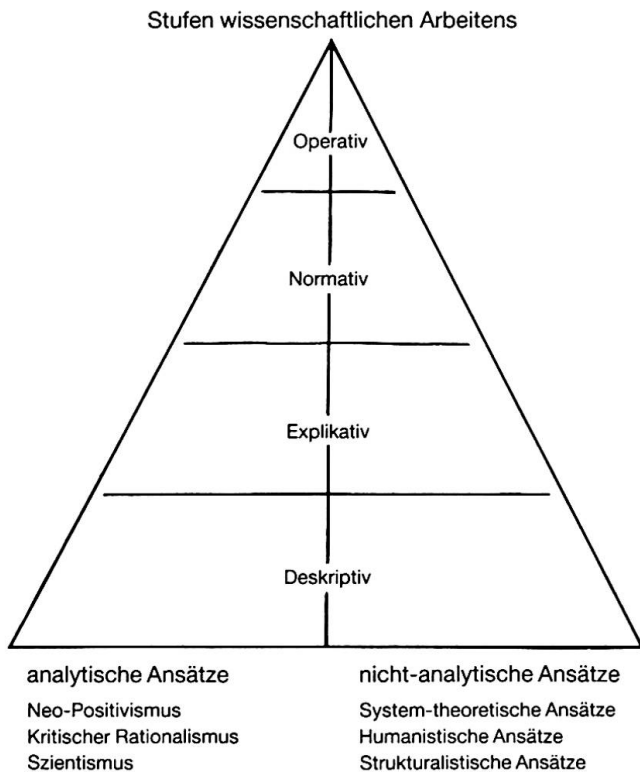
Stufen wissenschaftlichen Arbeitens

Operativ

Normativ

Explikativ

Deskriptiv

analytische Ansätze
Neo-Positivismus
Kritischer Rationalismus
Szientismus

nicht-analytische Ansätze
System-theoretische Ansätze
Humanistische Ansätze
Strukturalistische Ansätze